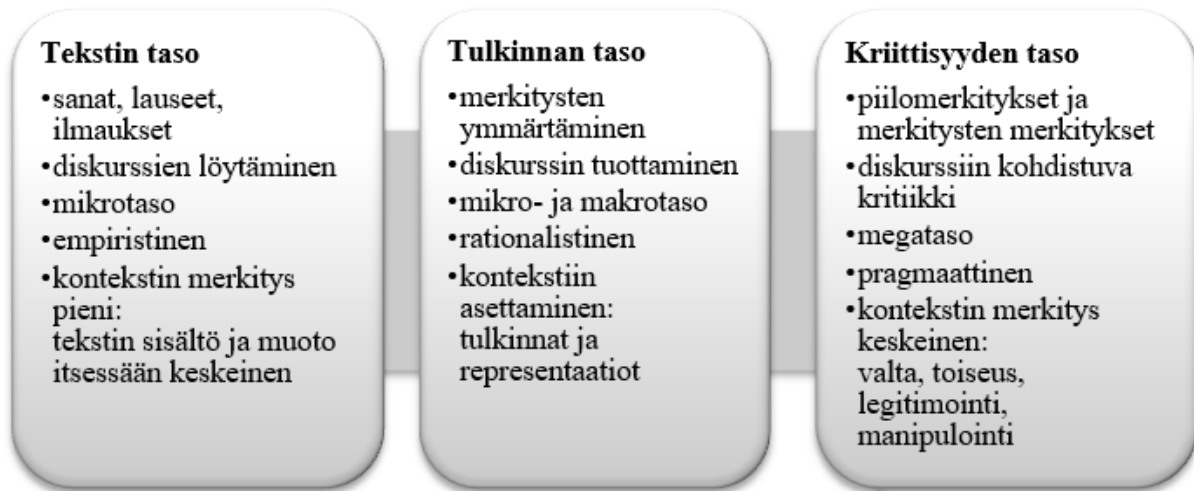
Tekstin taso
•sanat, lauseet, ilmaukset
•diskurssien löytäminen
•mikrotaso
•empiristinen
•kontekstin merkitys pieni: tekstin sisältö ja muoto itsessään keskeinen

Tulkinnan taso
•merkitysten ymmärtäminen
•diskurssin tuottaminen
•mikro- ja makrotaso
•rationalistinen
•kontekstiin asettaminen: tulkinnat ja representaatiot

Kriittisyyden taso
•piilomerkitykset ja merkitysten merkitykset
•diskurssiin kohdistuva kritiikki
•megataso
•pragmaattinen
•kontekstin merkitys keskeinen: valta, toiseus, legitimointi, manipulointi